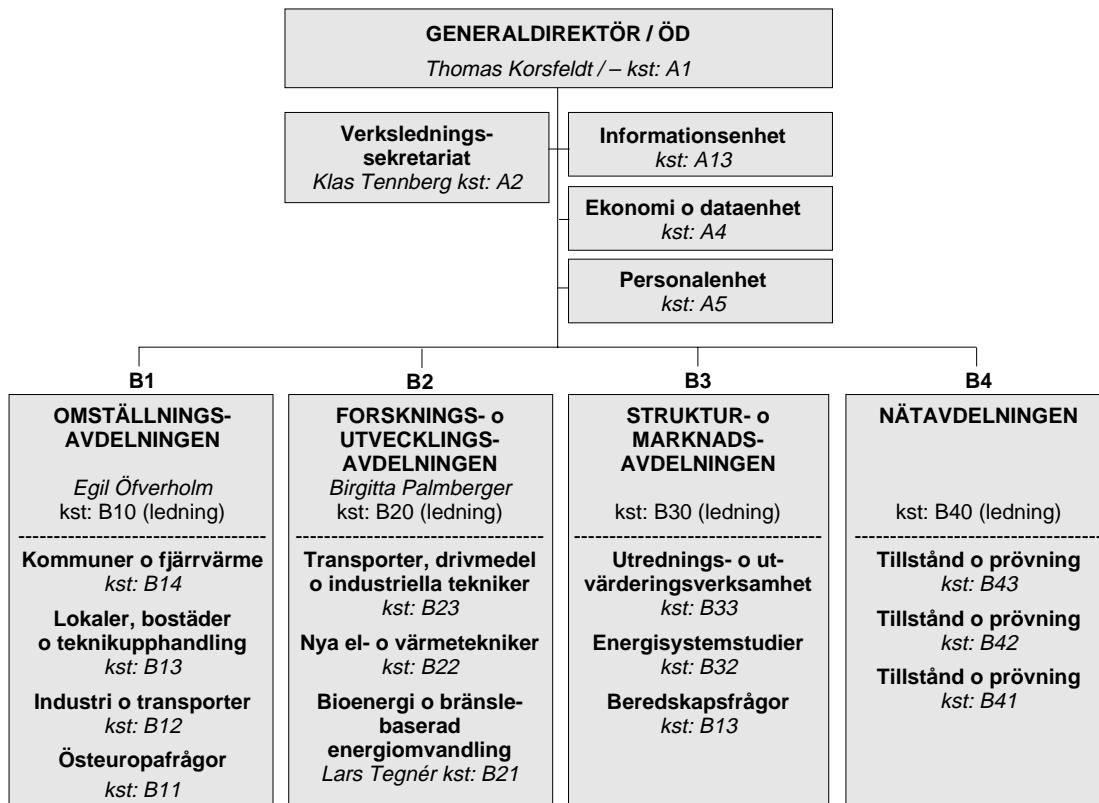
GENERALDIREKTÖR / ÖD
Thomas Korsfeldt / – kst: A1

Verksledningssekretariat
Klas Tennberg kst: A2

Informationsenhet
kst: A13

Ekonomi o dataenhet
kst: A4

Personalenhet
kst: A5

B1

OMSTÄLLNINGS-AVDELNINGEN

Egil Öfverholm
kst: B10 (ledning)

Kommuner o fjärrvärme
kst: B14

Lokaler, bostäder o teknikupphandling
kst: B13

Industri o transporter
kst: B12

Östeuropafrågor
kst: B11

B2

FORSKNINGS- o UTVECKLINGS-AVDELNINGEN
Birgitta Palmberger
kst: B20 (ledning)

Transporter, drivmedel o industriella tekniker
kst: B23

Nya el- o värmetekniker
kst: B22

Bioenergi o bränslebaserad energiomvandling
Lars Tegnér kst: B21

B3

STRUKTUR- o MARKNADS-AVDELNINGEN

kst: B30 (ledning)

Utrednings- o utvärderingsverksamhet
kst: B33

Energisystemstudier
kst: B32

Beredskapsfrågor
kst: B13

B4

NÄTAVDELNINGEN

kst: B40 (ledning)

Tillstånd o prövning
kst: B43

Tillstånd o prövning
kst: B42

Tillstånd o prövning
kst: B41